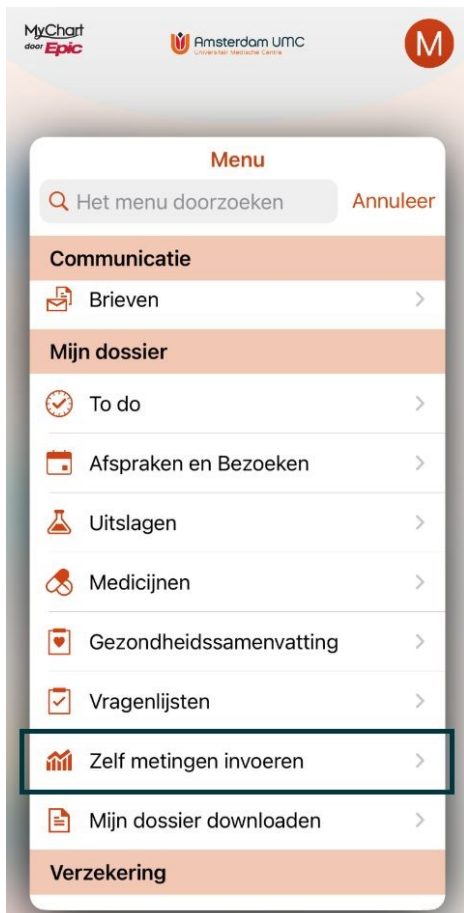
MyChart door Epic

Amsterdam UMC Universitair Medische Centra

M

Menu

Het menu doorzoeken

Annuleer

Communicatie

Brieven

Mijn dossier

To do

Afspraken en Bezoeken

Uitslagen

Medicijnen

Gezondheidssamenvatting

Vragenlijsten

Zelf metingen invoeren

Mijn dossier downloaden

Verzekering